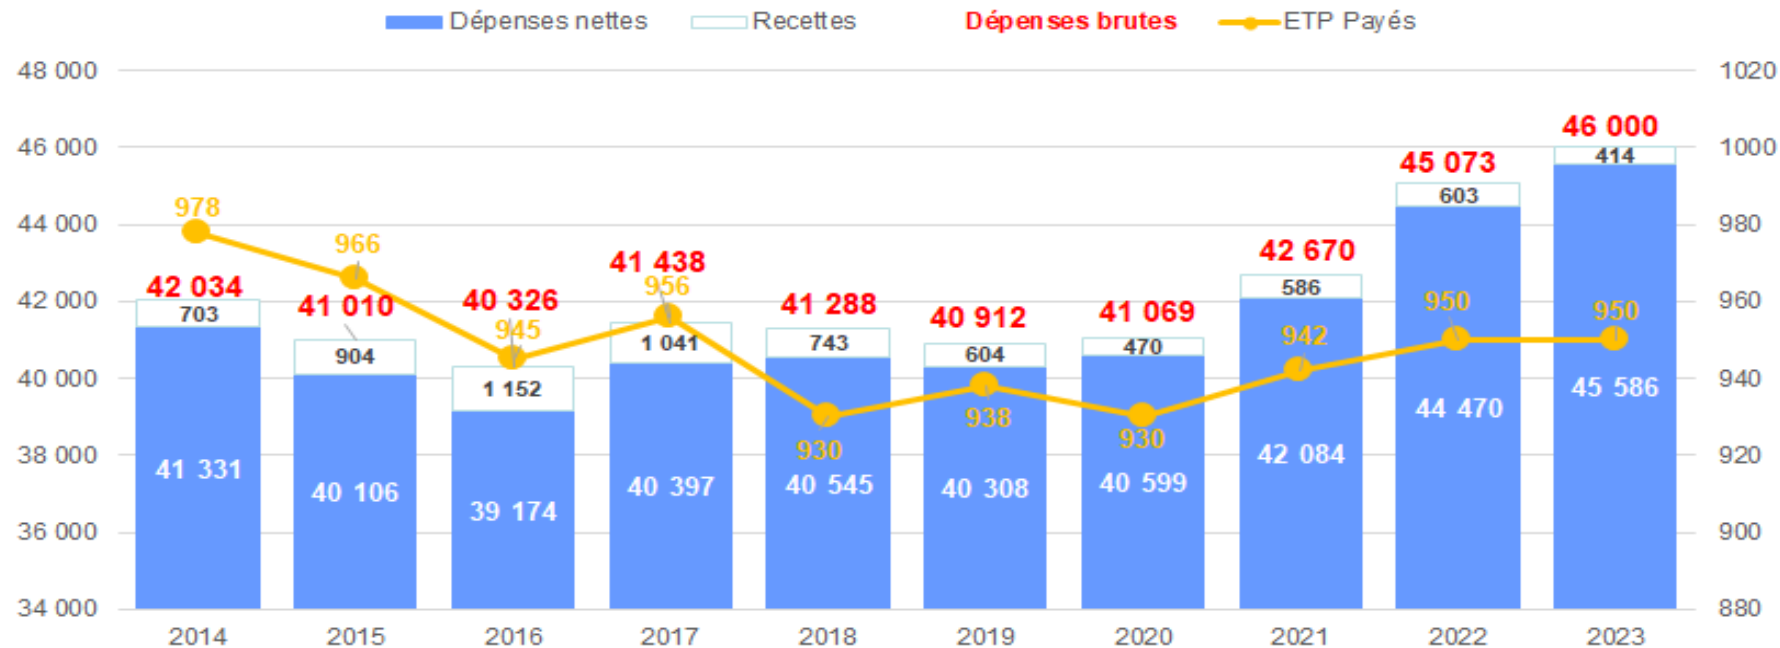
Dépenses nettes Recettes Dépenses brutes ETP Payés

| Année | Dépenses nettes | Recettes | Dépenses brutes | ETP Payés |
|---|---|---|---|---|
| 2014 | 41 331 | 703 | 42 034 | 978 |
| 2015 | 40 106 | 904 | 41 010 | 966 |
| 2016 | 39 174 | 1 152 | 40 326 | 945 |
| 2017 | 40 397 | 1 041 | 41 438 | 956 |
| 2018 | 40 545 | 743 | 41 288 | 930 |
| 2019 | 40 308 | 604 | 40 912 | 938 |
| 2020 | 40 599 | 470 | 41 069 | 930 |
| 2021 | 42 084 | 586 | 42 670 | 942 |
| 2022 | 44 470 | 603 | 45 073 | 950 |
| 2023 | 45 586 | 414 | 46 000 | 950 |

48 000
46 000
44 000
42 000
40 000
38 000
36 000
34 000

1020
1000
980
960
940
920
900
880